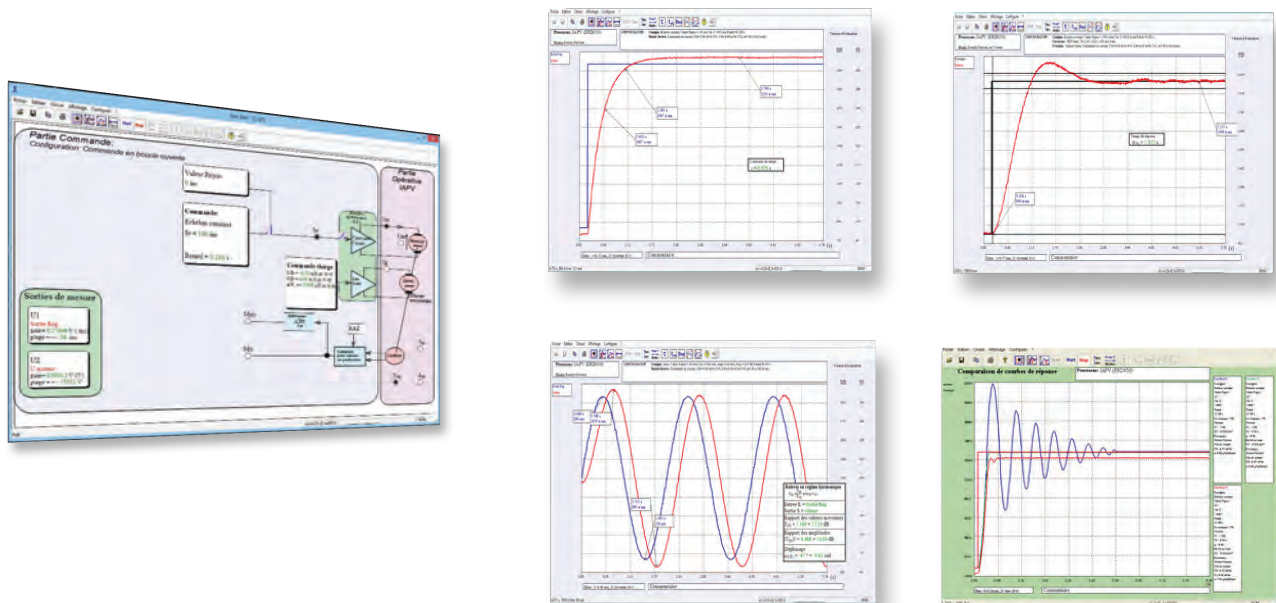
Partie Commande:
Configuration: Commande en boucle ouverte

Valeur Repos
Commande:
Echelon constant
Retard
Commande charge
Partie Opérative IAPV

Sorties de mesure
U1
Sortie Reg
U2
U mesure

Comparaison de courbes de réponse
Processus: IAPV
Start
Stop